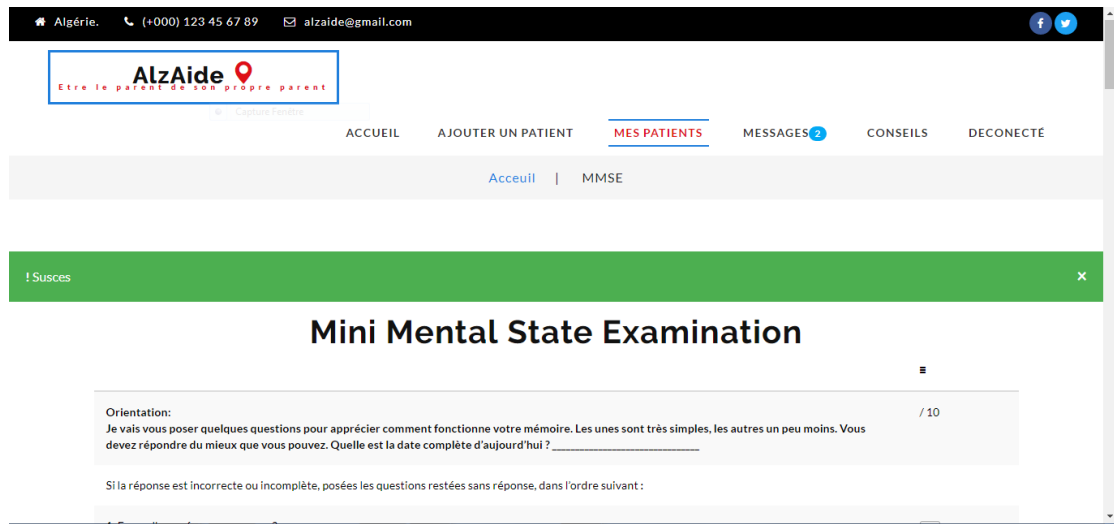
Algérie. (+000) 123 45 67 89 alzaide@gmail.com

AlzAide
Etre le parent de son propre parent

Capture Fenêtre

ACCUEIL AJOUTER UN PATIENT MES PATIENTS MESSAGES 2 CONSEILS DECONECTÉ

Acceuil | MMSE

! Susces ×

Mini Mental State Examination

Orientation:
Je vais vous poser quelques questions pour apprécier comment fonctionne votre mémoire. Les unes sont très simples, les autres un peu moins. Vous devez répondre du mieux que vous pouvez. Quelle est la date complète d'aujourd'hui ? ____________________ / 10

Si la réponse est incorrecte ou incomplète, posées les questions restées sans réponse, dans l'ordre suivant :

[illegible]